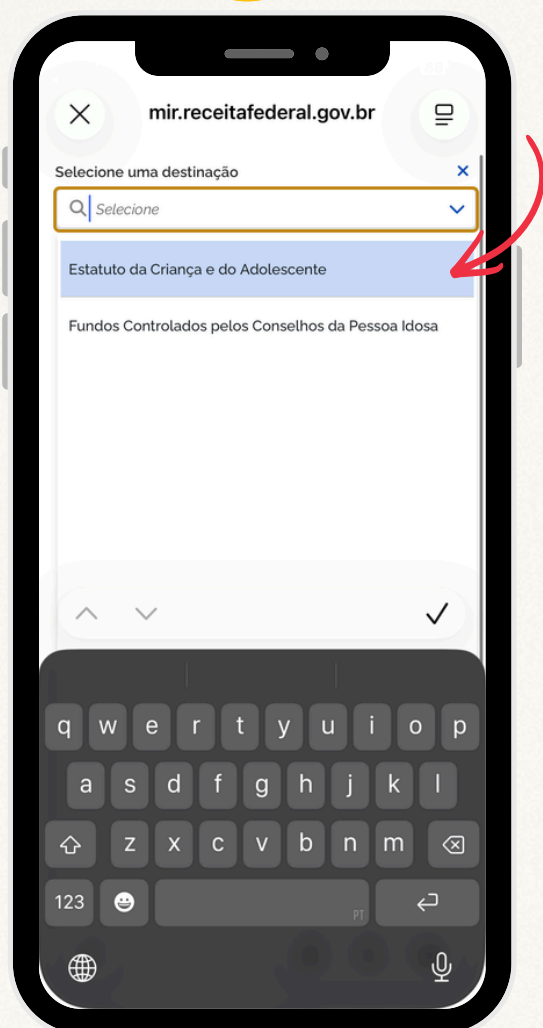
mir.receitafederal.gov.br

Selecione uma destinação

Selecione

Estatuto da Criança e do Adolescente

Fundos Controlados pelos Conselhos da Pessoa Idosa

q w e r t y u i o p
a s d f g h j k l
z x c v b n m
123
PT